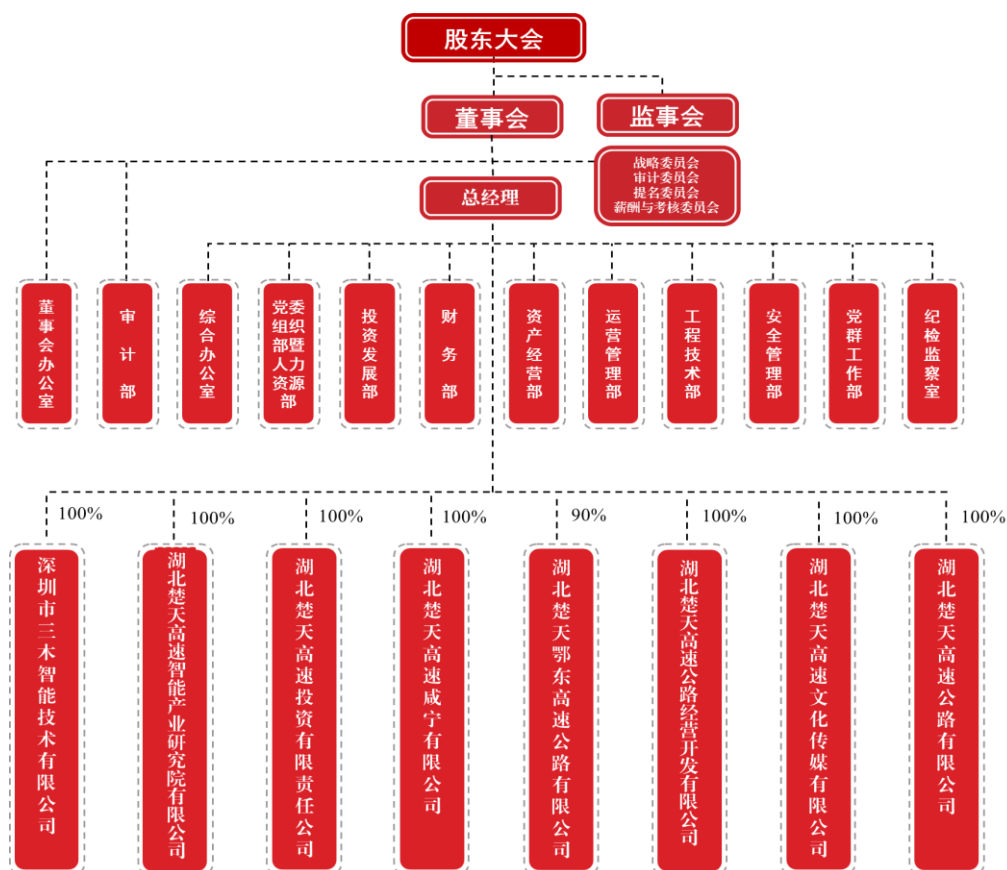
股东大会

董事会

监事会

战略委员会
审计委员会
提名委员会
薪酬与考核委员会

总经理

董事会办公室

审计部

综合办公室

党委组织部暨人力资源部

投资发展部

财务部

资产经营部

运营管理部

工程技术部

安全管理部

党群工作部

纪检监察室

100%
深圳市三木智能技术有限公司

100%
湖北楚天高速智能产业研究院有限公司

100%
湖北楚天高速投资有限责任公司

100%
湖北楚天高速咸宁有限公司

90%
湖北楚天鄂东高速公路有限公司

100%
湖北楚天高速公路经营开发有限公司

100%
湖北楚天高速文化传媒有限公司

100%
湖北楚天高速公路有限公司